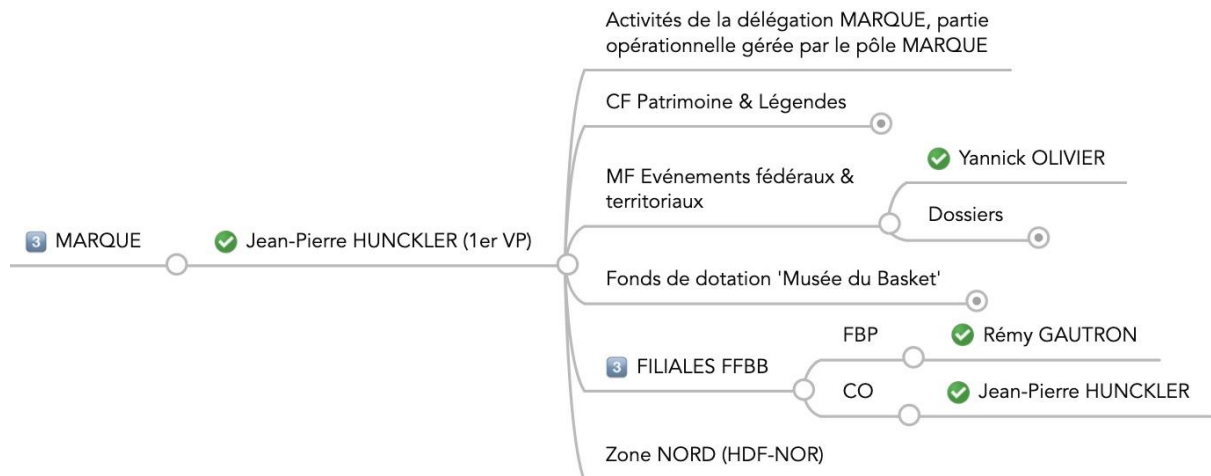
3 MARQUE

Jean-Pierre HUNCKLER (1er VP)

Activités de la délégation MARQUE, partie opérationnelle gérée par le pôle MARQUE

CF Patrimoine & Légendes

MF Evénements fédéraux & territoriaux

Yannick OLIVIER

Dossiers

Fonds de dotation 'Musée du Basket'

3 FILIALES FFBB

FBP

Rémy GAUTRON

CO

Jean-Pierre HUNCKLER

Zone NORD (HDF-NOR)